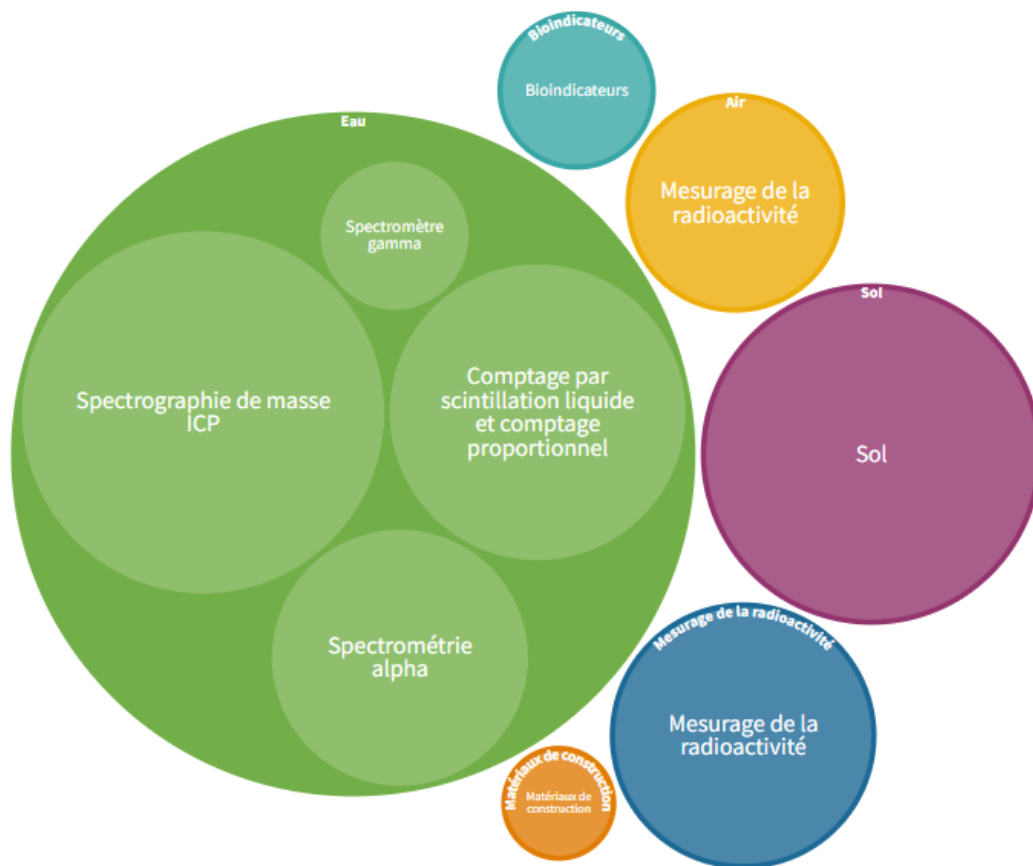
Bioindicateurs

Bioindicateurs

Air

Mesurage de la radioactivité

Eau

Spectromètre gamma

Spectrographie de masse ICP

Comptage par scintillation liquide et comptage proportionnel

Spectrométrie alpha

Sol

Sol

Mesurage de la radioactivité

Mesurage de la radioactivité

Matériaux de construction

Matériaux de construction